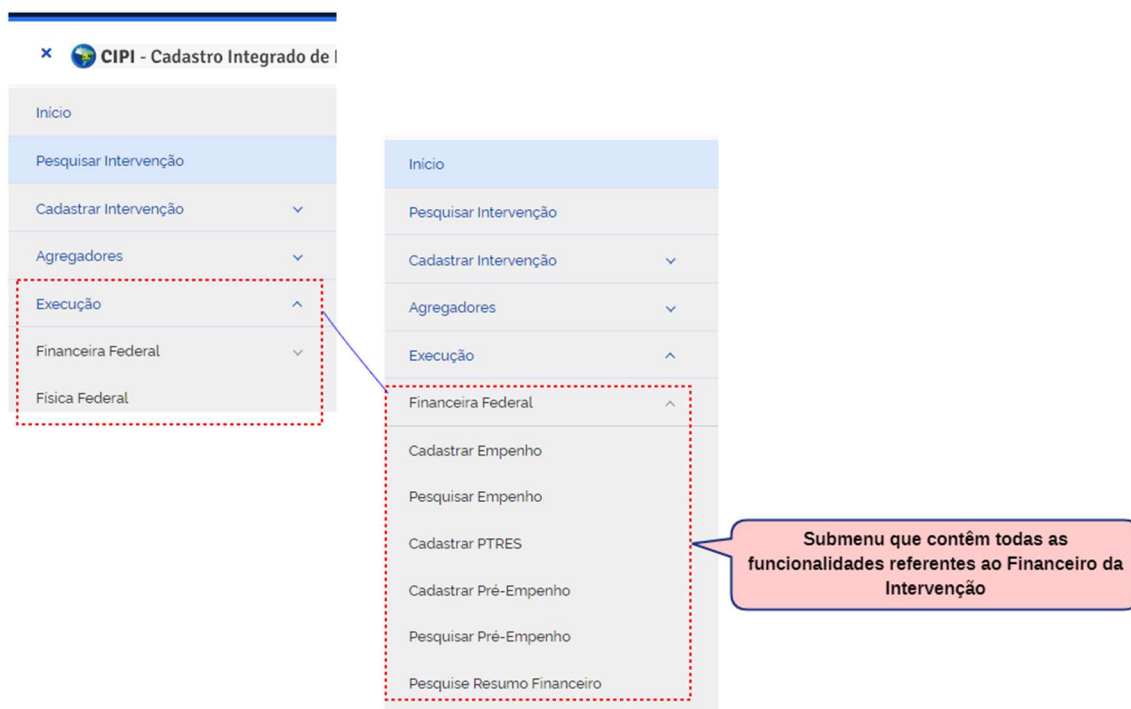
× CIPI - Cadastro Integrado de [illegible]

Início

Pesquisar Intervenção

Cadastrar Intervenção

Agregadores

Execução

Financeira Federal

Física Federal

Início

Pesquisar Intervenção

Cadastrar Intervenção

Agregadores

Execução

Financeira Federal

Cadastrar Empenho

Pesquisar Empenho

Cadastrar PTRES

Cadastrar Pré-Empenho

Pesquisar Pré-Empenho

Pesquise Resumo Financeiro

Submenu que contêm todas as funcionalidades referentes ao Financeiro da Intervenção